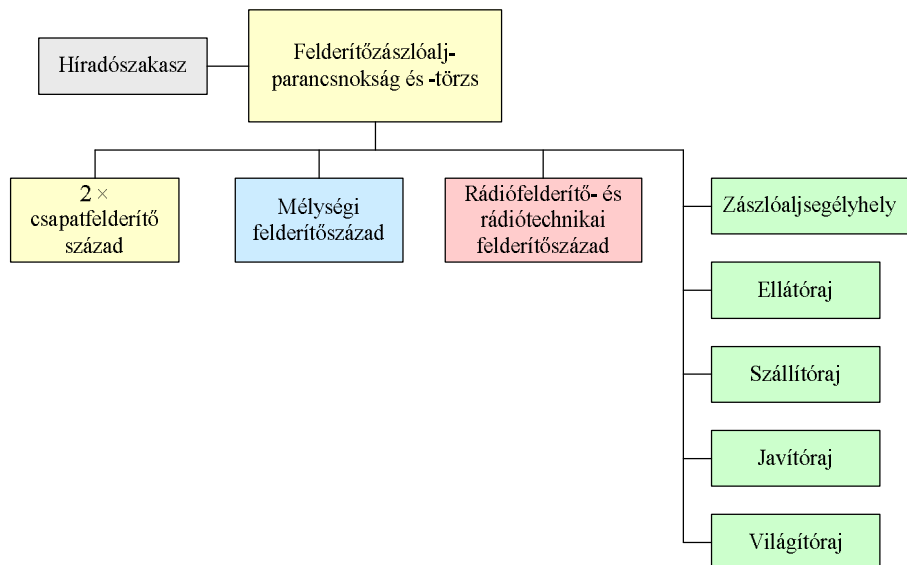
Híradószakasz

Felderítőzászlóalj-parancsnokság és -törzs

2 × csapatfelderítő század

Mélységi felderítőszázad

Rádiófelderítő- és rádiótechnikai felderítőszázad

Zászlóaljsegélyhely

Ellátóraj

Szállítóraj

Javítóraj

Világítóraj